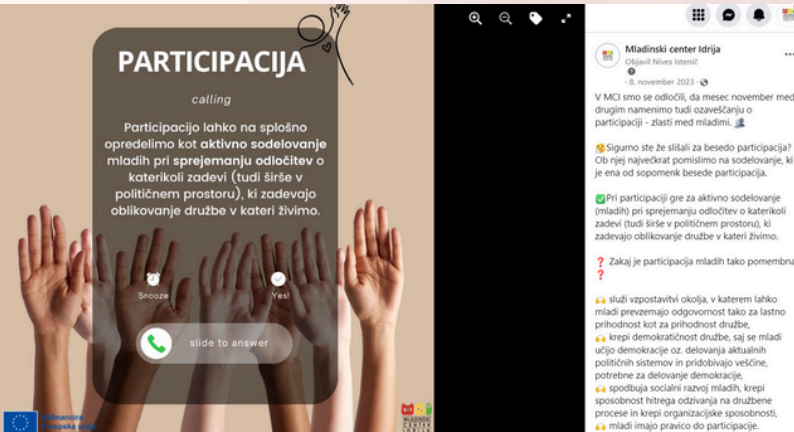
PARTICIPACIJA

calling

Participacijo lahko na splošno opredelimo kot **aktivno sodelovanje** mladih pri **sprejemanju odločitev** o katerikoli zadevi (tudi širše v političnem prostoru), ki zadevajo oblikovanje družbe v kateri živimo.

Snooze

Yes!

slide to answer

Financira Evropska unija

MLADINSKI CENTER IDRIJA

Mladinski center Idrija
Objavil Nives Istenič
· 8. november 2023 ·

V MCI smo se odločili, da mesec november med drugim namenimo tudi ozaveščanju o participaciji - zlasti med mladimi.

Sigurno ste že slišali za besedo participacija? Ob njej največkrat pomislimo na sodelovanje, ki je ena od sopomenk besede participacija.

Pri participaciji gre za aktivno sodelovanje (mladih) pri sprejemanju odločitev o katerikoli zadevi (tudi širše v političnem prostoru), ki zadevajo oblikovanje družbe v kateri živimo.

❓ Zakaj je participacija mladih tako pomembna ❓

služi vzpostavitvi okolja, v katerem lahko mladi prevzemajo odgovornost tako za lastno prihodnost kot za prihodnost družbe,
krepi demokratičnost družbe, saj se mladi učijo demokracije oz. delovanja aktualnih političnih sistemov in pridobivajo veščine, potrebne za delovanje demokracije,
spodbuja socialni razvoj mladih, krepi sposobnost hitrega odzivanja na družbene procese in krepi organizacijske sposobnosti,
mladi imajo pravico do participacije.